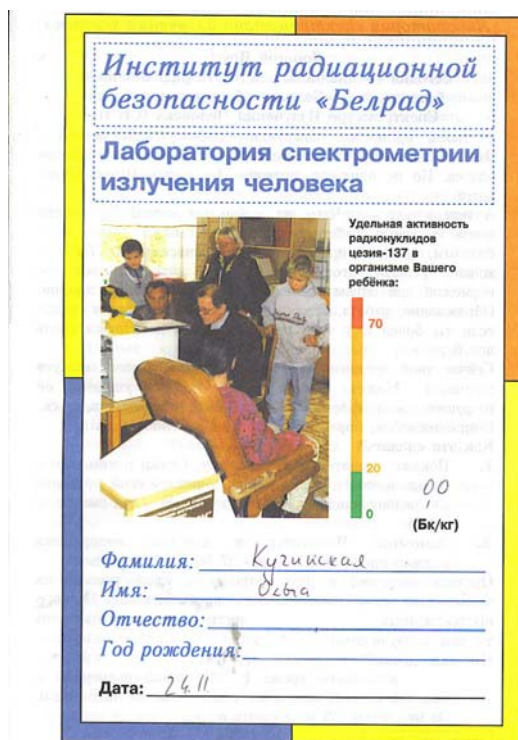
Институт радиационной безопасности «Белрад»

Лаборатория спектрометрии излучения человека

Удельная активность радионуклидов цезия-137 в организме Вашего ребёнка:

70

20

0

00

(Бк/кг)

Фамилия: Кучинская

Имя: Ольга

Отчество:

Год рождения:

Дата: 24.11